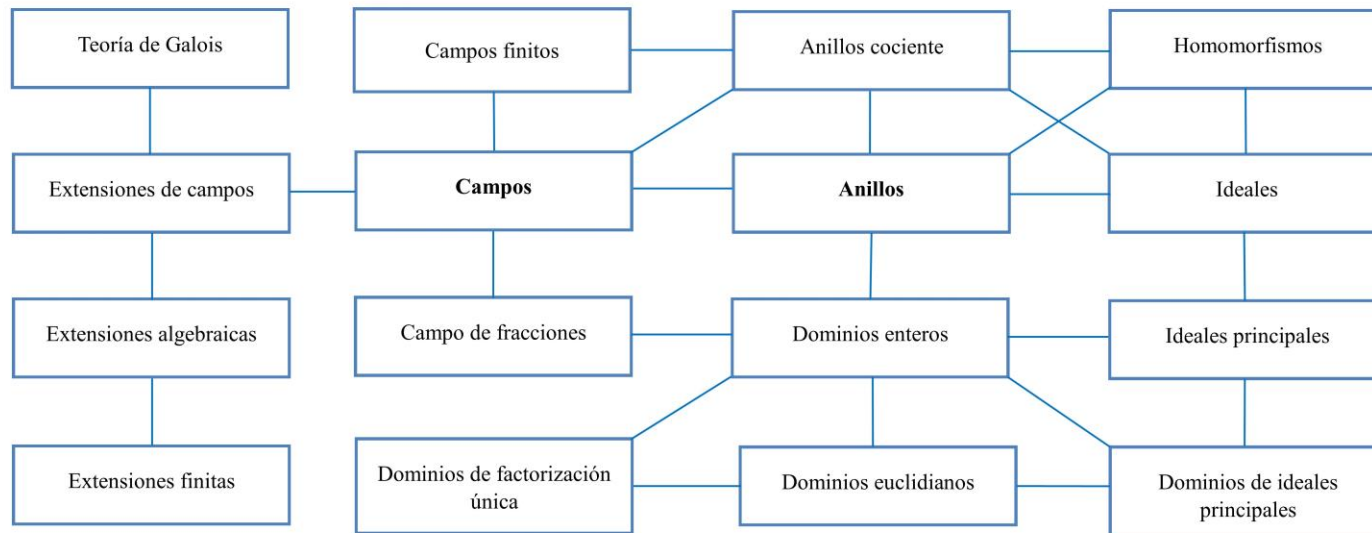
Teoría de Galois

Campos finitos

Anillos cociente

Homomorfismos

Extensiones de campos

Campos

Anillos

Ideales

Extensiones algebraicas

Campo de fracciones

Dominios enteros

Ideales principales

Extensiones finitas

Dominios de factorización única

Dominios euclidianos

Dominios de ideales principales